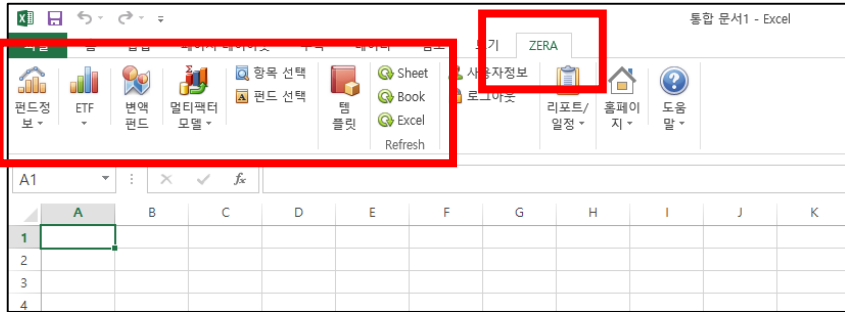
통합 문서1 - Excel

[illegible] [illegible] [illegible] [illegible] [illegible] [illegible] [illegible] 보기 ZERA

펀드정보 ETF 변액펀드 멀티팩터모델 항목 선택 펀드 선택 템플릿 Sheet Book Excel Refresh 사용자정보 로그아웃 리포트/일정 홈페이지 도움말

A1 fx

| | A | B | C | D | E | F | G | H | I | J | K |
|---|---|---|---|---|---|---|---|---|---|---|---|
| 1 | | | | | | | | | | | |
| 2 | | | | | | | | | | | |
| 3 | | | | | | | | | | | |
| 4 | | | | | | | | | | | |